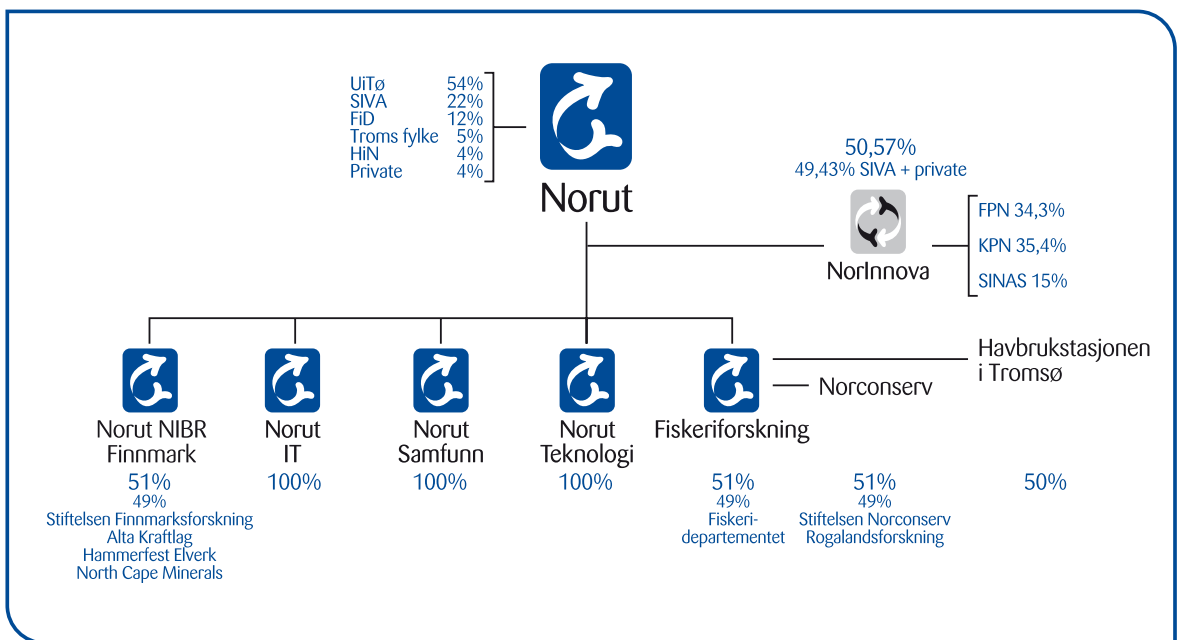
| | |
|---|---|
| UiTø | 54% |
| SIVA | 22% |
| FiD | 12% |
| Troms fylke | 5% |
| HiN | 4% |
| Private | 4% |

Norut

50,57%
49,43% SIVA + private

NorInnova

FPN 34,3%
KPN 35,4%
SINAS 15%

Havbrukstasjonen i Tromsø

Norconserv

Norut NIBR Finnmark
51%
49%
Stiftelsen Finnmarksforskning
Alta Kraftlag
Hammerfest Elverk
North Cape Minerals

Norut IT
100%

Norut Samfunn
100%

Norut Teknologi
100%

Fiskeriforskning
51%
49%
Fiskeridepartementet

51%
49%
Stiftelsen Norconserv
Rogalandsforskning

50%